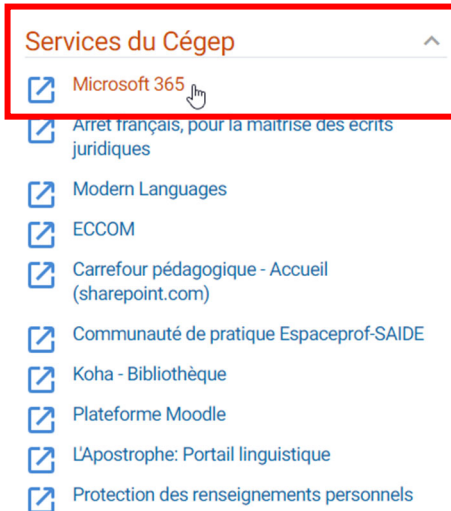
Services du Cégep

Microsoft 365

Arret français, pour la maitrise des ecrits juridiques

Modern Languages

ECCOM

Carrefour pédagogique - Accueil (sharepoint.com)

Communauté de pratique Espaceprof-SAIDE

Koha - Bibliothèque

Plateforme Moodle

L'Apostrophe: Portail linguistique

Protection des renseignements personnels